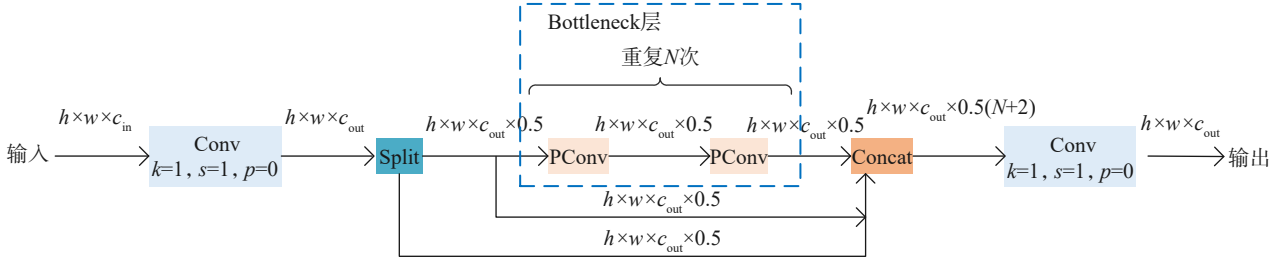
Bottleneck层

重复$N$次

$h\times w\times c_{in}$

输入

Conv
$k=1, s=1, p=0$

$h\times w\times c_{out}$

Split

$h\times w\times c_{out}\times 0.5$

PConv

$h\times w\times c_{out}\times 0.5$

PConv

$h\times w\times c_{out}\times 0.5$

$h\times w\times c_{out}\times 0.5(N+2)$

Concat

Conv
$k=1, s=1, p=0$

$h\times w\times c_{out}$

输出

$h\times w\times c_{out}\times 0.5$

$h\times w\times c_{out}\times 0.5$